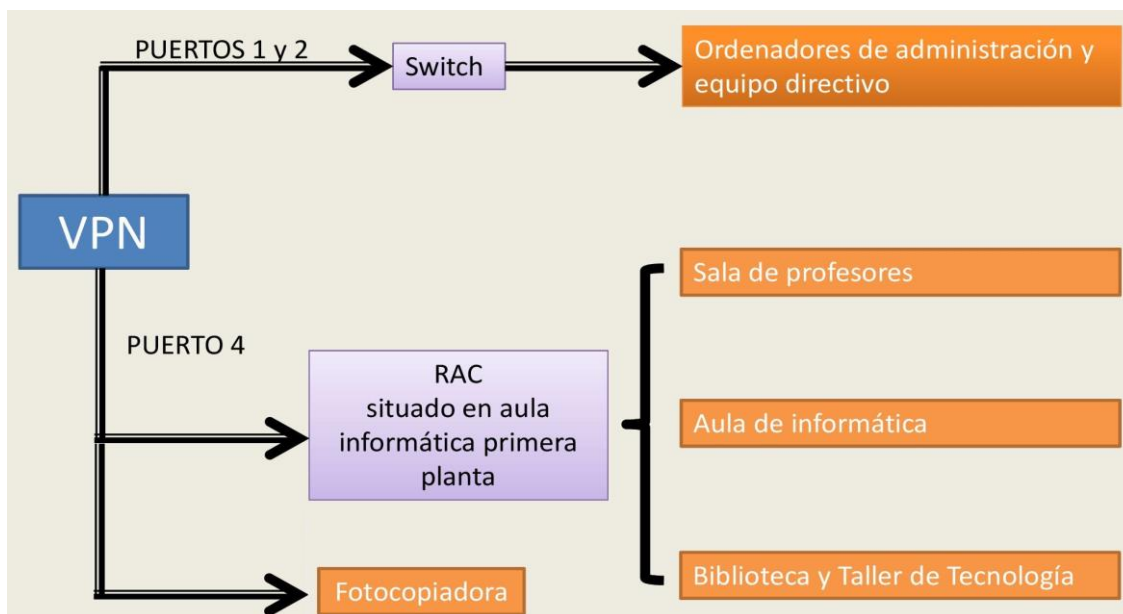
PUERTOS 1 y 2

Switch

Ordenadores de administración y equipo directivo

VPN

Sala de profesores

PUERTO 4

RAC situado en aula informática primera planta

Aula de informática

Biblioteca y Taller de Tecnología

Fotocopiadora